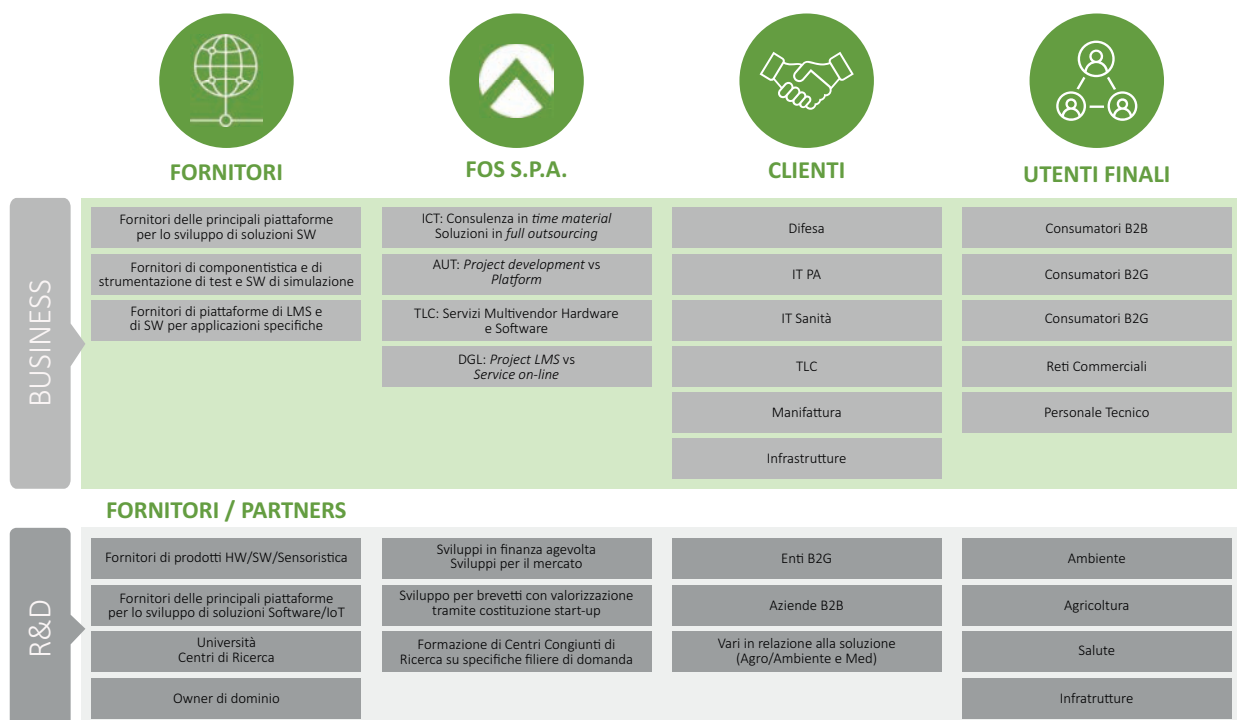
FORNITORI

FOS S.P.A.

CLIENTI

UTENTI FINALI

BUSINESS

Fornitori delle principali piattaforme per lo sviluppo di soluzioni SW

Fornitori di componentistica e di strumentazione di test e SW di simulazione

Fornitori di piattaforme di LMS e di SW per applicazioni specifiche

ICT: Consulenza in *time material* Soluzioni in *full outsourcing*

AUT: *Project development* vs *Platform*

TLC: Servizi Multivendor Hardware e Software

DGL: *Project LMS* vs *Service on-line*

Difesa

IT PA

IT Sanità

TLC

Manifattura

Infrastrutture

Consumatori B2B

Consumatori B2G

Consumatori B2G

Reti Commerciali

Personale Tecnico

FORNITORI / PARTNERS

R&D

Fornitori di prodotti HW/SW/Sensoristica

Fornitori delle principali piattaforme per lo sviluppo di soluzioni Software/IoT

Università
Centri di Ricerca

Owner di dominio

Sviluppi in finanza agevolta
Sviluppi per il mercato

Sviluppo per brevetti con valorizzazione tramite costituzione start-up

Formazione di Centri Congiunti di Ricerca su specifiche filiere di domanda

Enti B2G

Aziende B2B

Vari in relazione alla soluzione (Agro/Ambiente e Med)

Ambiente

Agricoltura

Salute

Infratrutture